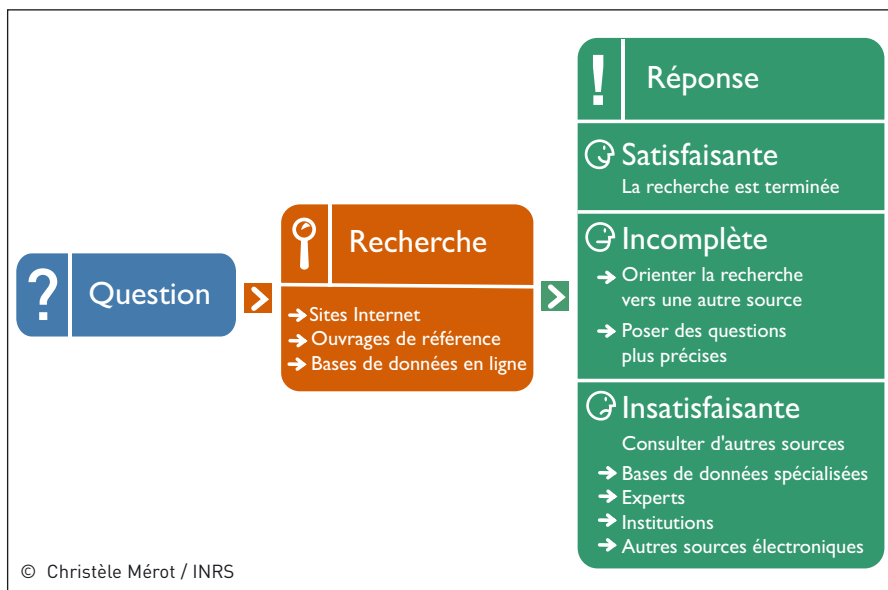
? Question

Recherche

→ Sites Internet
→ Ouvrages de référence
→ Bases de données en ligne

! Réponse

Satisfaisante
La recherche est terminée

Incomplète
→ Orienter la recherche vers une autre source
→ Poser des questions plus précises

Insatisfaisante
Consulter d'autres sources
→ Bases de données spécialisées
→ Experts
→ Institutions
→ Autres sources électroniques

© Christèle Mérot / INRS